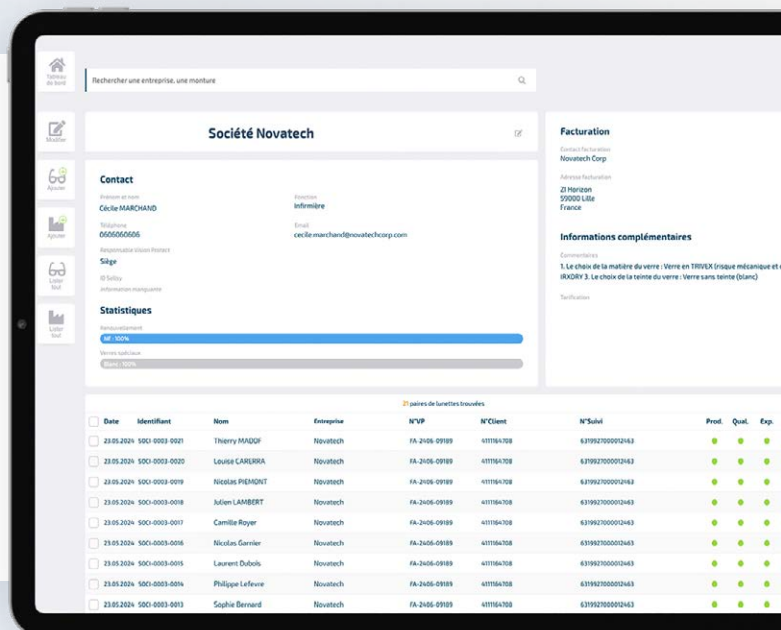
Tableau de bord

Rechercher une entreprise, une monture

Modifier

Ajouter

Ajouter

Lister tout

Lister tout

Société Novatech

Contact

Prénom et nom
Cécile MARCHAND

Fonction
Infirmière

Téléphone
0606060606

Email
cecile.marchand@novatechcorp.com

Responsable vision Horizon
Siège

ID Sellsy
Information manquante

Statistiques

Renouvellement
Inf : 100%

Verres spéciaux
Blanc : 100%

Facturation

Contact facturation
Novatech Corp

Adresse facturation
ZI Horizon
59000 Lille
France

Informations complémentaires

Commentaires
1. Le choix de la matière du verre : Verre en TRIVEX (risque mécanique et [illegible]
IRXORY 3. Le choix de la teinte du verre : Verre sans teinte (blanc)

Tarification

21 paires de lunettes trouvées

| | Date | Identifiant | Nom | Entreprise | N°VP | N°Client | N°Suivi | Prod. | Qual. | Exp. |
|---|---|---|---|---|---|---|---|---|---|---|
| | 23.05.2024 | SOCI-0003-0021 | Thierry MADOF | Novatech | FA-2406-09189 | 4111164708 | 6319927000012463 | | | |
| | 23.05.2024 | SOCI-0003-0020 | Louise CARERRA | Novatech | FA-2406-09189 | 4111164708 | 6319927000012463 | | | |
| | 23.05.2024 | SOCI-0003-0019 | Nicolas PIEMONT | Novatech | FA-2406-09189 | 4111164708 | 6319927000012463 | | | |
| | 23.05.2024 | SOCI-0003-0018 | Julien LAMBERT | Novatech | FA-2406-09189 | 4111164708 | 6319927000012463 | | | |
| | 23.05.2024 | SOCI-0003-0017 | Camille Royer | Novatech | FA-2406-09189 | 4111164708 | 6319927000012463 | | | |
| | 23.05.2024 | SOCI-0003-0016 | Nicolas Garnier | Novatech | FA-2406-09189 | 4111164708 | 6319927000012463 | | | |
| | 23.05.2024 | SOCI-0003-0015 | Laurent Dubois | Novatech | FA-2406-09189 | 4111164708 | 6319927000012463 | | | |
| | 23.05.2024 | SOCI-0003-0014 | Philippe Lefevre | Novatech | FA-2406-09189 | 4111164708 | 6319927000012463 | | | |
| | 23.05.2024 | SOCI-0003-0013 | Sophie Bernard | Novatech | FA-2406-09189 | 4111164708 | 6319927000012463 | | | |